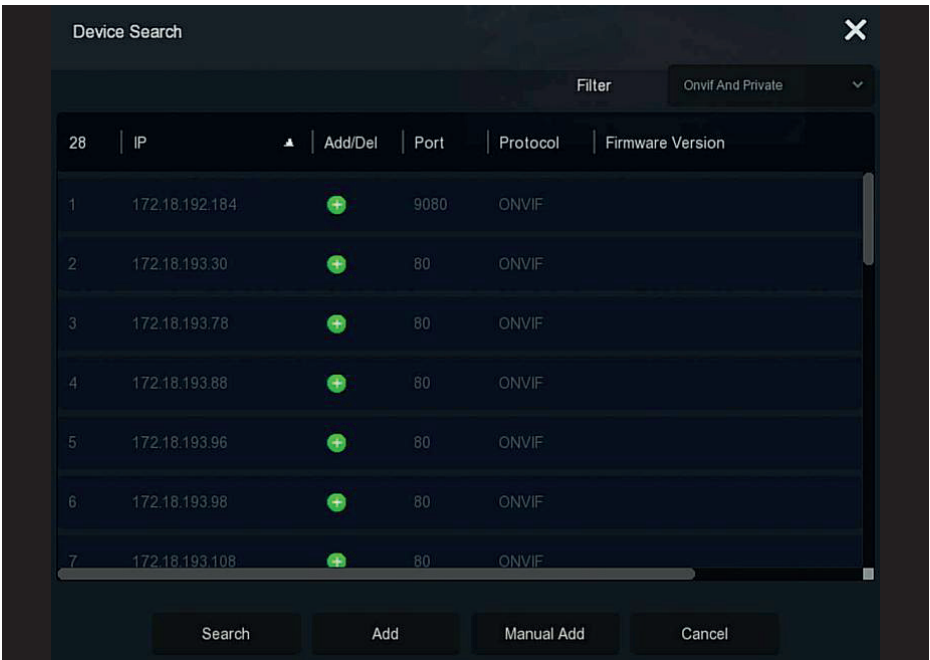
Device Search

Filter Onvif And Private

| 28 | IP | Add/Del | Port | Protocol | Firmware Version |
|---|---|---|---|---|---|
| 1 | 172.18.192.184 | | 9080 | ONVIF | |
| 2 | 172.18.193.30 | | 80 | ONVIF | |
| 3 | 172.18.193.78 | | 80 | ONVIF | |
| 4 | 172.18.193.88 | | 80 | ONVIF | |
| 5 | 172.18.193.96 | | 80 | ONVIF | |
| 6 | 172.18.193.98 | | 80 | ONVIF | |
| 7 | 172.18.193.108 | | 80 | ONVIF | |

Search Add Manual Add Cancel